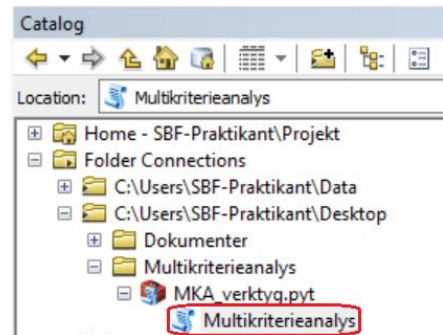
Catalog

Location: Multikriterieanalys

Home - SBF-Praktikant\Projekt
Folder Connections
C:\Users\SBF-Praktikant\Data
C:\Users\SBF-Praktikant\Desktop
Dokumenter
Multikriterieanalys
MKA_verktyg.pyt
Multikriterieanalys